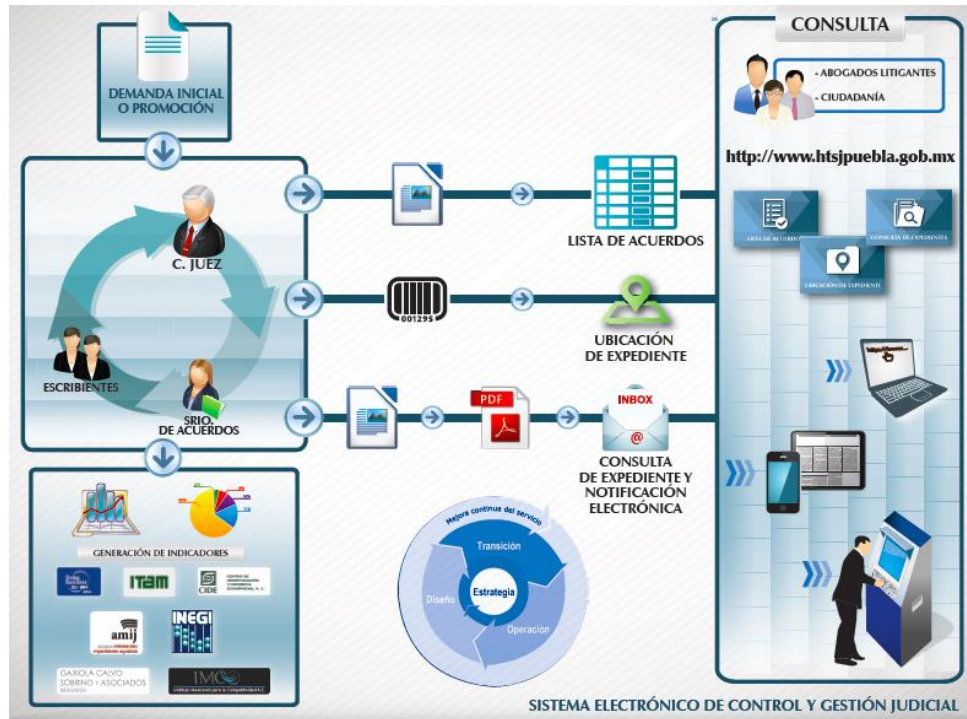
DEMANDA INICIAL O PROMOCIÓN

C. JUEZ

ESCRIBIENTES

SRIO. DE ACUERDOS

001295

LISTA DE ACUERDOS

UBICACIÓN DE EXPEDIENTE

PDF

INBOX

CONSULTA DE EXPEDIENTE Y NOTIFICACIÓN ELECTRÓNICA

CONSULTA

- ABOGADOS LITIGANTES

- CIUDADANÍA

http://www.htsjpuebla.gob.mx

LISTA DE ACUERDOS

CONSULTA DE EXPEDIENTE

UBICACIÓN DE EXPEDIENTE

GENERACIÓN DE INDICADORES

ITAM

CIDE

amij

INEGI

GAXIOLA CALVO SOBRINO Y ASOCIADOS

IMCO

Mejora continua del servicio

Transición

Estrategia

Diseño

Operación

SISTEMA ELECTRÓNICO DE CONTROL Y GESTIÓN JUDICIAL